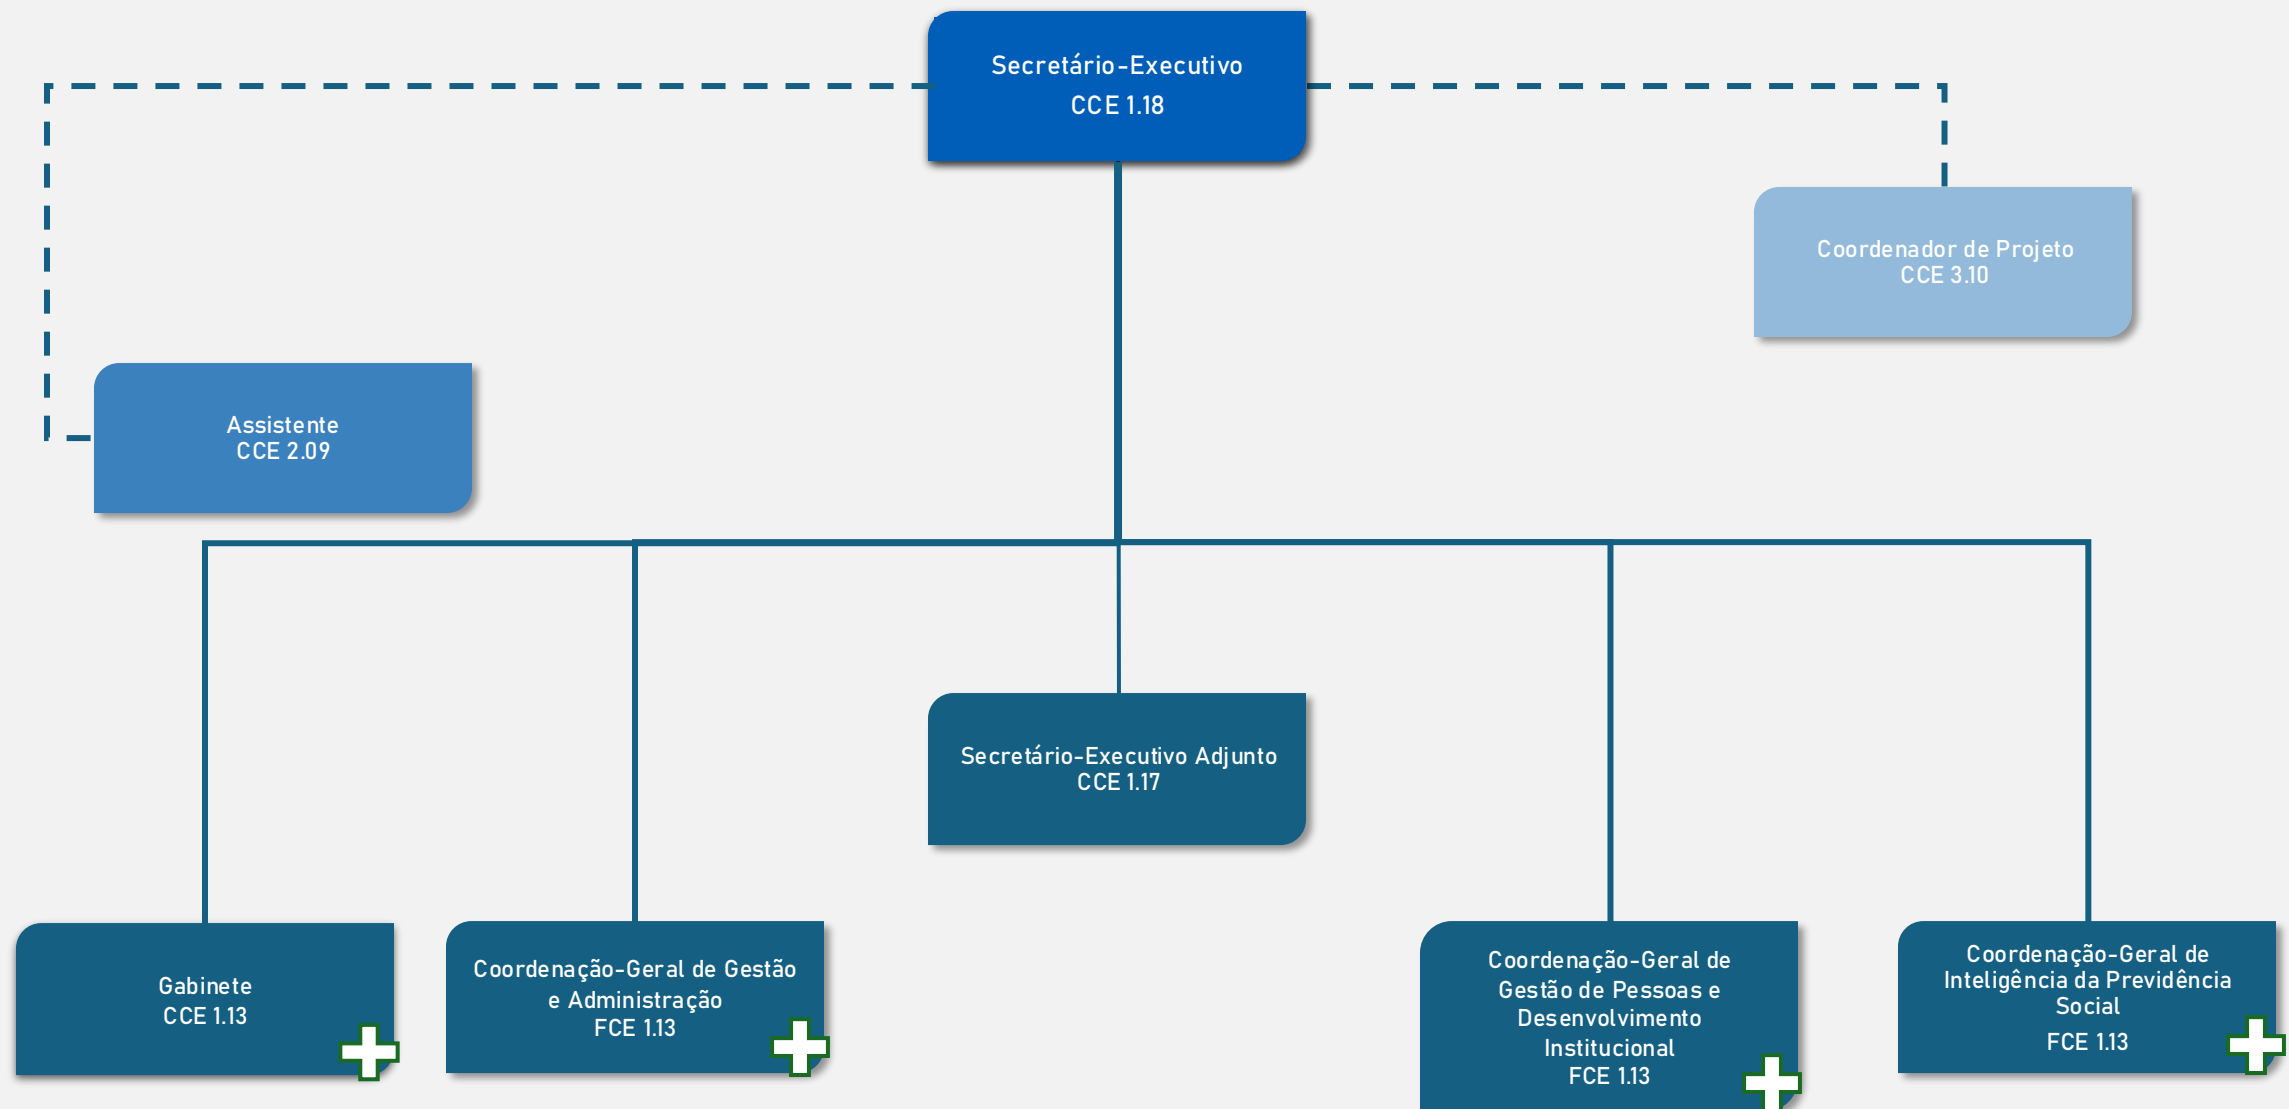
Secretário-Executivo
CCE 1.18

Coordenador de Projeto
CCE 3.10

Assistente
CCE 2.09

Secretário-Executivo Adjunto
CCE 1.17

Gabinete
CCE 1.13

Coordenação-Geral de Gestão e Administração
FCE 1.13

Coordenação-Geral de Gestão de Pessoas e Desenvolvimento Institucional
FCE 1.13

Coordenação-Geral de Inteligência da Previdência Social
FCE 1.13